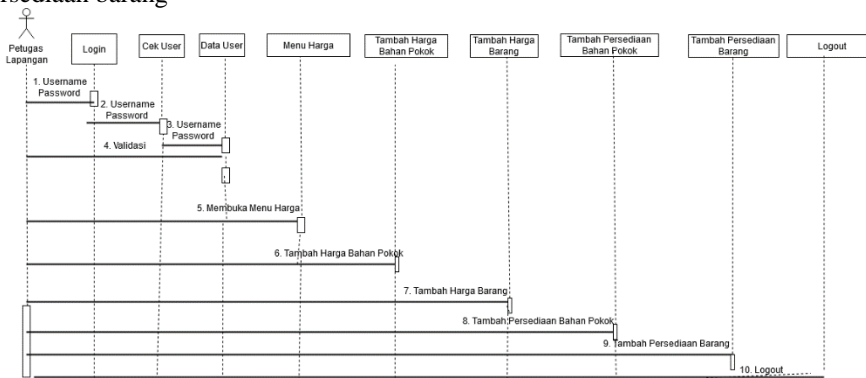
rsediaan barang

Petugas Lapangan

Login

Cek User

Data User

Menu Harga

Tambah Harga Bahan Pokok

Tambah Harga Barang

Tambah Persediaan Bahan Pokok

Tambah Persediaan Barang

Logout

1. Username Password

2. Username Password

3. Username Password

4. Validasi

5. Membuka Menu Harga

6. Tambah Harga Bahan Pokok

7. Tambah Harga Barang

8. Tambah Persediaan Bahan Pokok

9. Tambah Persediaan Barang

10. Logout